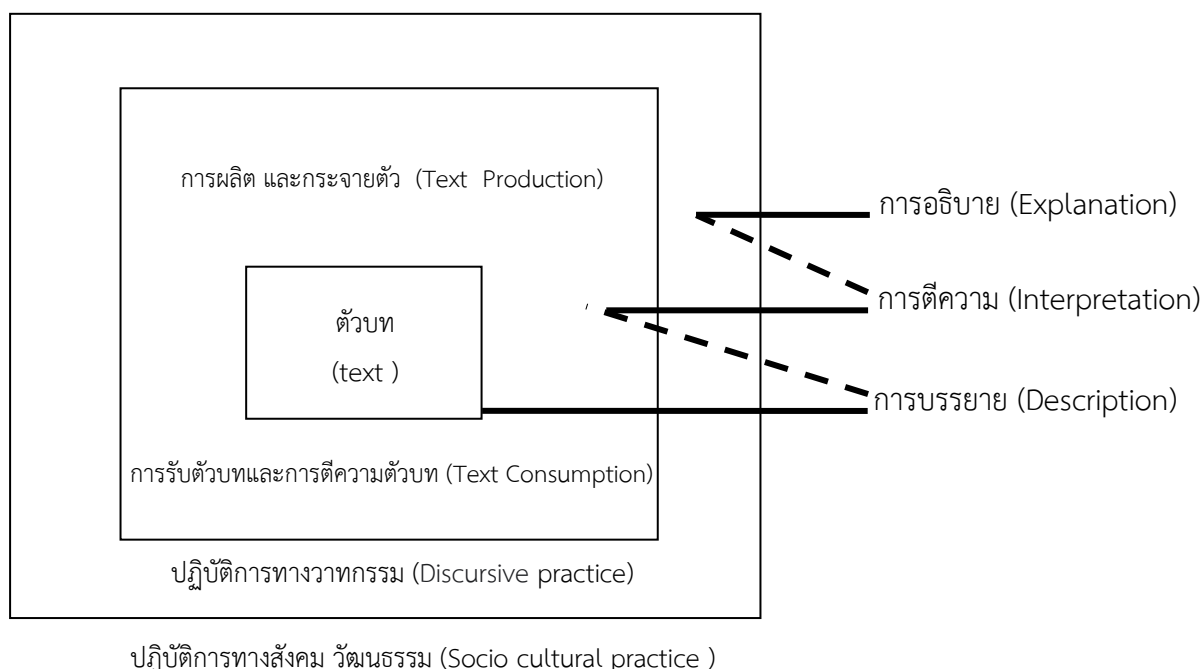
การผลิต และกระจายตัว (Text Production)

ตัวบท

(text )

การรับตัวบทและการตีความตัวบท (Text Consumption)

ปฏิบัติการทางวาทกรรม (Discursive practice)

การอธิบาย (Explanation)

การตีความ (Interpretation)

การบรรยาย (Description)

ปฏิบัติการทางสังคม วัฒนธรรม (Socio cultural practice )